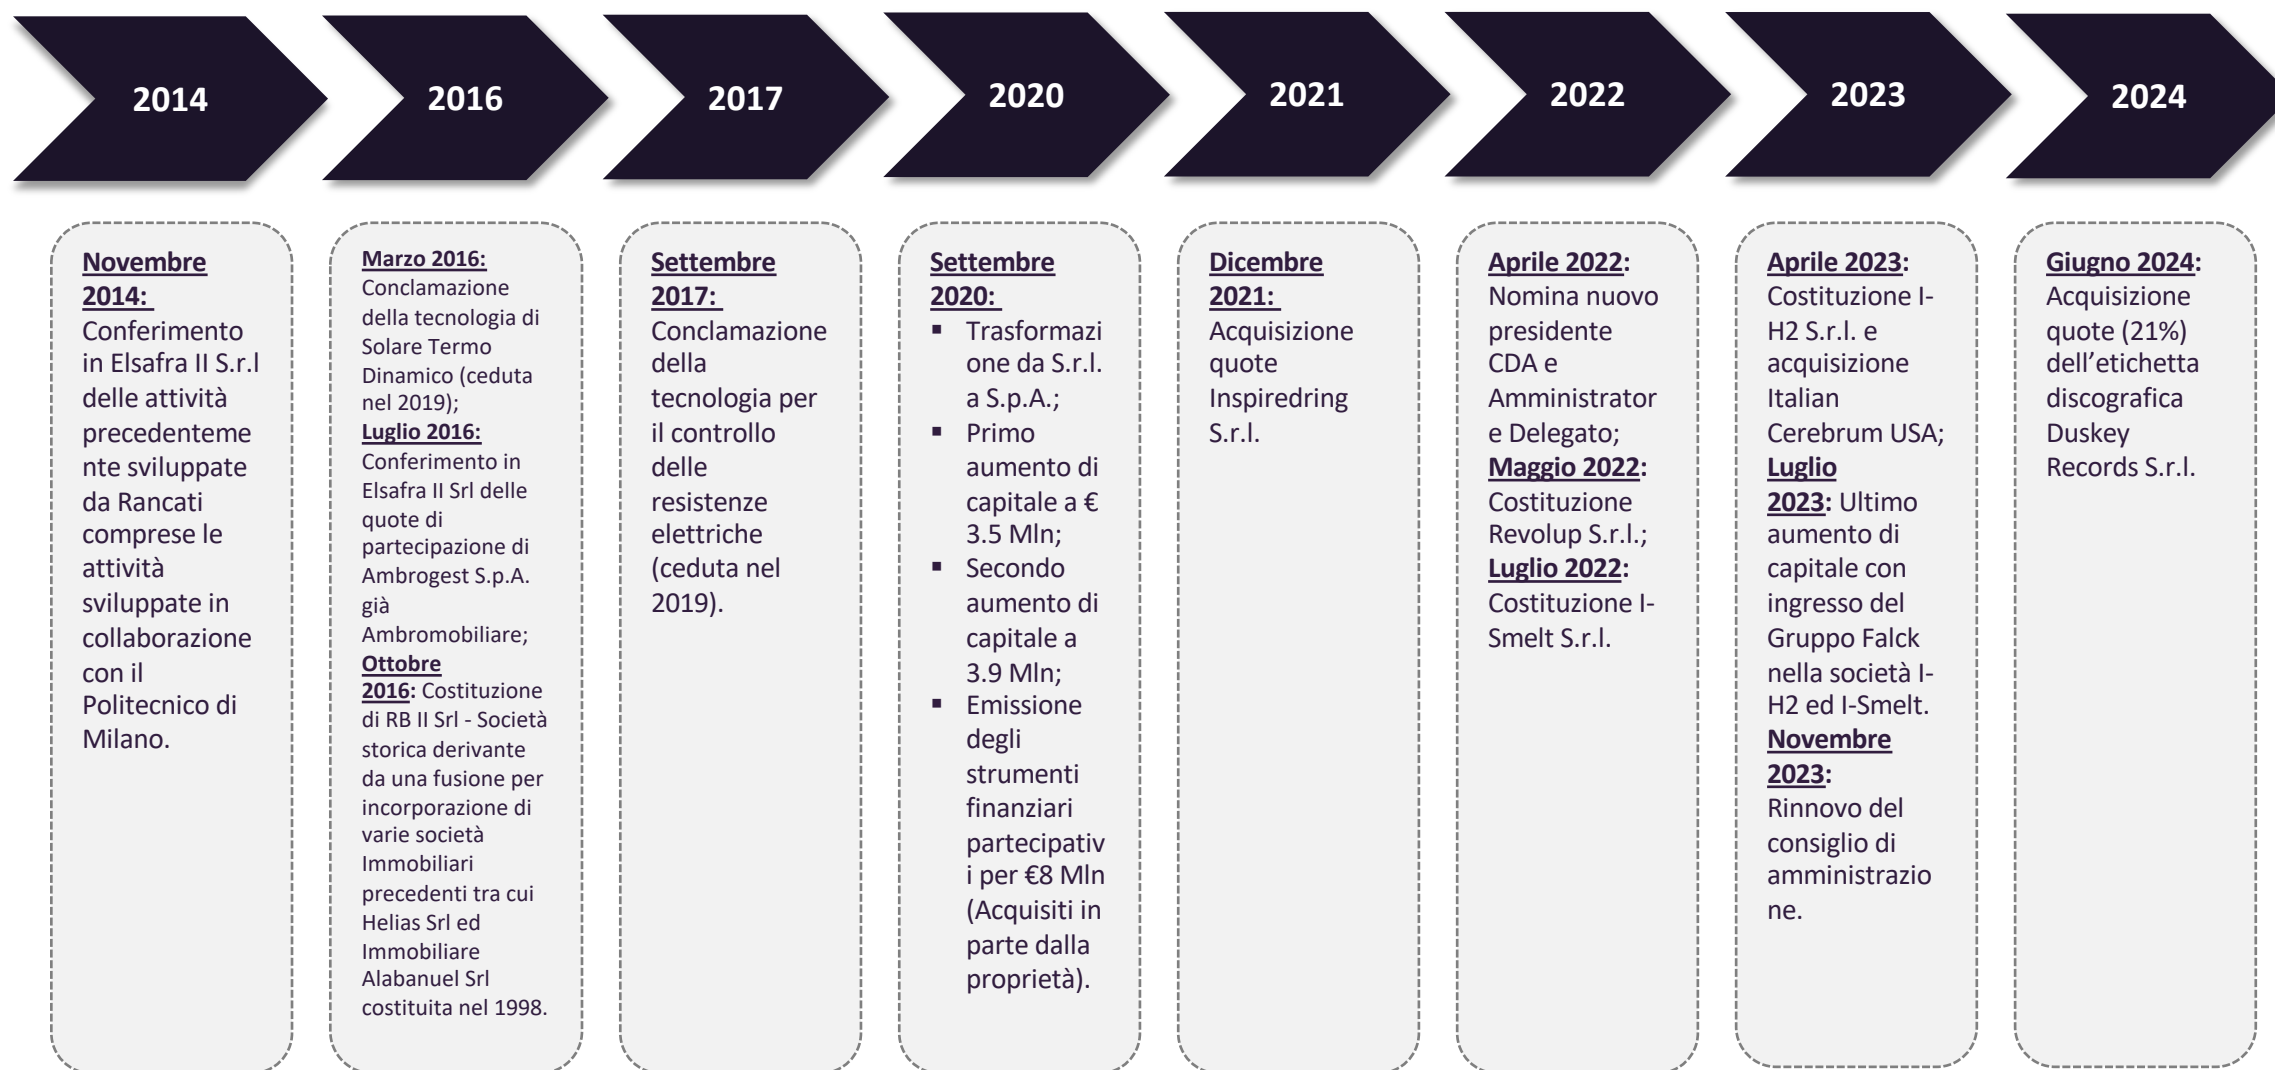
2014

2016

2017

2020

2021

2022

2023

2024

Novembre 2014: Conferimento in Elsafra II S.r.l delle attività precedentemente sviluppate da Rancati comprese le attività sviluppate in collaborazione con il Politecnico di Milano.

Marzo 2016: Conclamazione della tecnologia di Solare Termo Dinamico (ceduta nel 2019);
Luglio 2016: Conferimento in Elsafra II Srl delle quote di partecipazione di Ambrogest S.p.A. già Ambromobiliare;
Ottobre 2016: Costituzione di RB II Srl - Società storica derivante da una fusione per incorporazione di varie società Immobiliari precedenti tra cui Helias Srl ed Immobiliare Alabanuel Srl costituita nel 1998.

Settembre 2017: Conclamazione della tecnologia per il controllo delle resistenze elettriche (ceduta nel 2019).

Settembre 2020:
▪ Trasformazione da S.r.l. a S.p.A.;
▪ Primo aumento di capitale a € 3.5 Mln;
▪ Secondo aumento di capitale a 3.9 Mln;
▪ Emissione degli strumenti finanziari partecipativi per €8 Mln (Acquisiti in parte dalla proprietà).

Dicembre 2021: Acquisizione quote Inspiredring S.r.l.

Aprile 2022: Nomina nuovo presidente CDA e Amministratore Delegato;
Maggio 2022: Costituzione Revolup S.r.l.;
Luglio 2022: Costituzione I-Smelt S.r.l.

Aprile 2023: Costituzione I-H2 S.r.l. e acquisizione Italian Cerebrum USA;
Luglio 2023: Ultimo aumento di capitale con ingresso del Gruppo Falck nella società I-H2 ed I-Smelt.
Novembre 2023: Rinnovo del consiglio di amministrazione.

Giugno 2024: Acquisizione quote (21%) dell’etichetta discografica Duskey Records S.r.l.